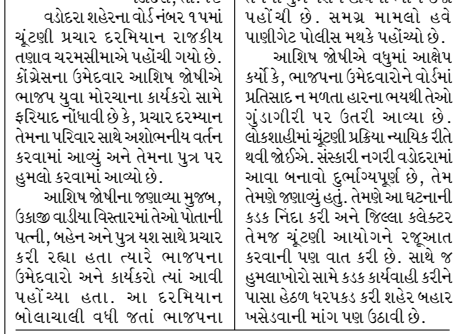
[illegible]
વડોદરા શહેરના વોર્ડ નંબર ૧૫માં ચૂંટણી પ્રચાર દરમિયાન રાજકીય તણાવ ચરમસીમાએ પહોંચી ગયો છે. કોંગ્રેસના ઉમેદવાર આશિષ જોષીએ ભાજપ યુવા મોરચાના કાર્યકરો સામે ફરિયાદ નોંધાવી છે કે, પ્રચાર દરમ્યાન તેમના પરિવાર સાથે અશોભનીય વર્તન કરવામાં આવ્યું અને તેમના પુત્ર પર હુમલો કરવામાં આવ્યો છે.

આશિષ જોષીના જણાવ્યા મુજબ, ઉકાજી વાડીયા વિસ્તારમાં તેઓ પોતાની પત્ની, બહેન અને પુત્ર યશ સાથે પ્રચાર કરી રહ્યા હતા ત્યારે ભાજપના ઉમેદવારો અને કાર્યકરો ત્યાં આવી પહોંચ્યા હતા. આ દરમિયાન બોલાચાલી વધી જતાં ભાજપના

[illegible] પહોંચી છે. સમગ્ર મામલો હવે પાણીગેટ પોલીસ મથકે પહોંચ્યો છે.

આશિષ જોષીએ વધુમાં આક્ષેપ કર્યો કે, ભાજપના ઉમેદવારોને વોર્ડમાં પ્રતિસાદ ન મળતા હારના ભયથી તેઓ ગુંડાગીરી પર ઉતરી આવ્યા છે. લોકશાહીમાં ચૂંટણી પ્રક્રિયા ન્યાયિક રીતે થવી જોઈએ. સંસ્કારી નગરી વડોદરામાં આવા બનાવો દુર્ભાગ્યપૂર્ણ છે, તેમ તેમણે જણાવ્યું હતું. તેમણે આ ઘટનાની કડક નિંદા કરી અને જિલ્લા કલેક્ટર તેમજ ચૂંટણી આયોગને રજૂઆત કરવાની પણ વાત કરી છે. સાથે જ હુમલાખોરો સામે કડક કાર્યવાહી કરીને પાસા હેઠળ ધરપકડ કરી શહેર બહાર ખસેડવાની માંગ પણ ઉઠાવી છે.